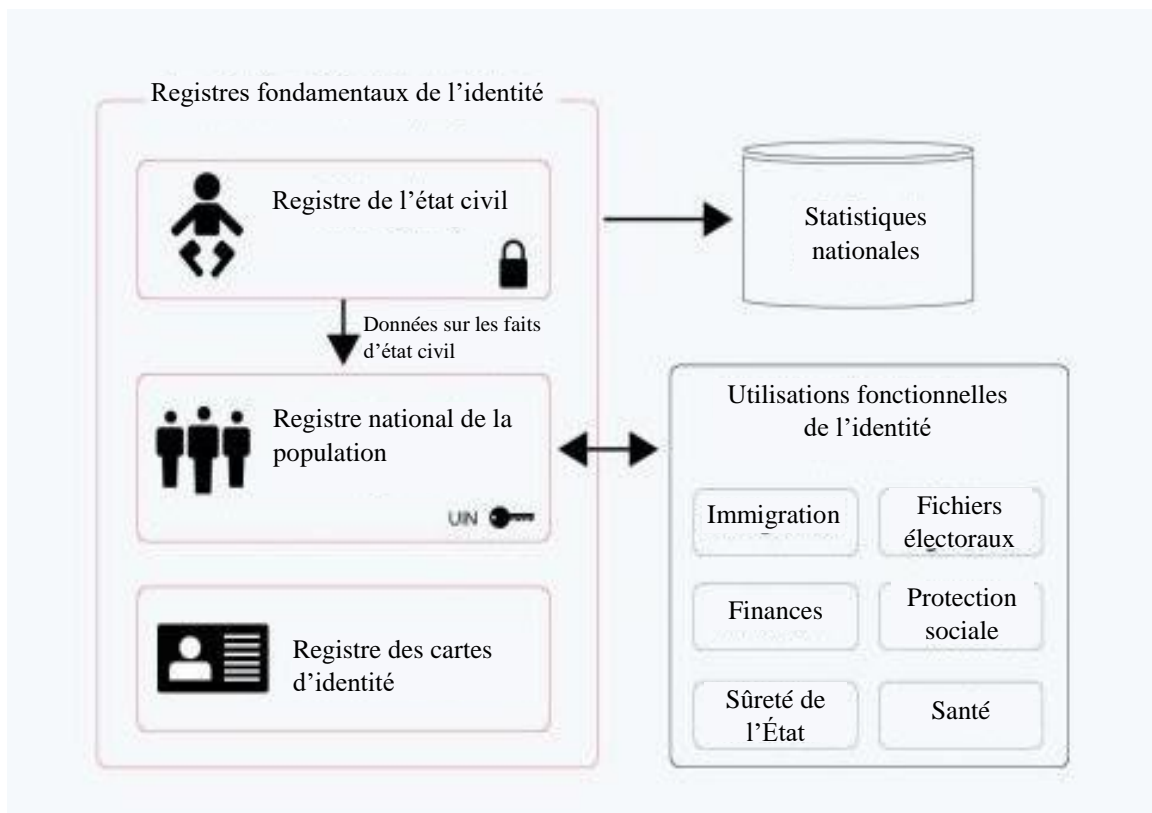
Registres fondamentaux de l'identité

Registre de l'état civil

Statistiques nationales

Données sur les faits d'état civil

Registre national de la population

UIN

Utilisations fonctionnelles de l'identité

Immigration

Fichiers électoraux

Finances

Protection sociale

Sûreté de l'État

Santé

Registre des cartes d'identité